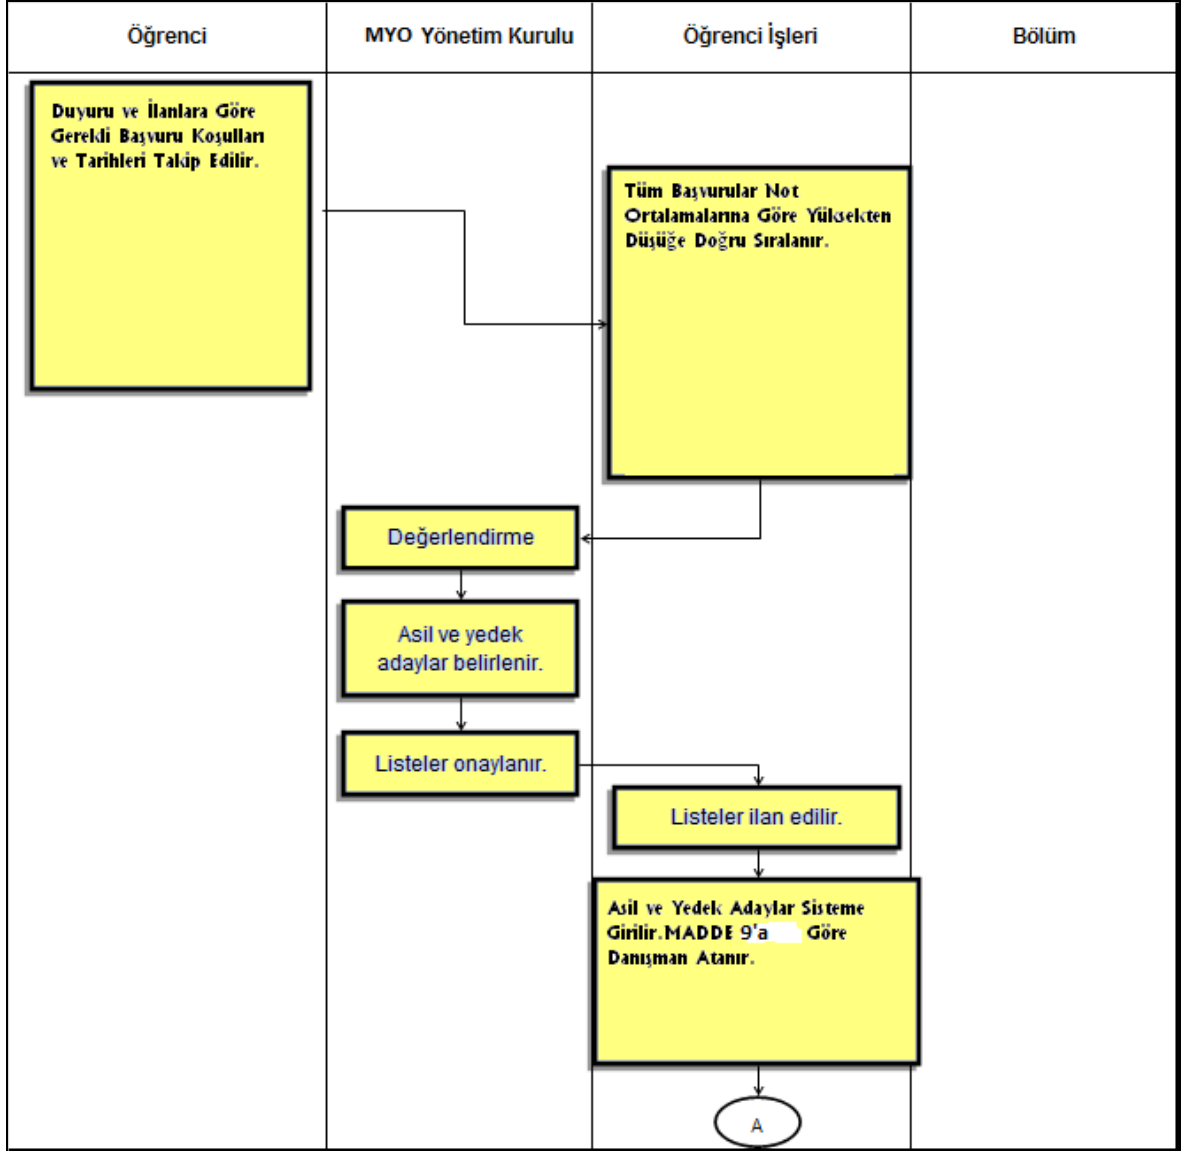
| Öğrenci | MYO Yönetim Kurulu | Öğrenci İşleri | Bölüm |
|---|---|---|---|

Duyuru ve İlanlara Göre Gerekli Başvuru Koşulları ve Tarihleri Takip Edilir.

Tüm Başvurular Not Ortalamalarına Göre Yüksekten Düşüğe Doğru Sıralanır.

Değerlendirme

Asil ve yedek adaylar belirlenir.

Listeler onaylanır.

Listeler ilan edilir.

Asil ve Yedek Adaylar Sisteme Girilir.MADDE 9'a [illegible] Göre Danışman Atanır.

A